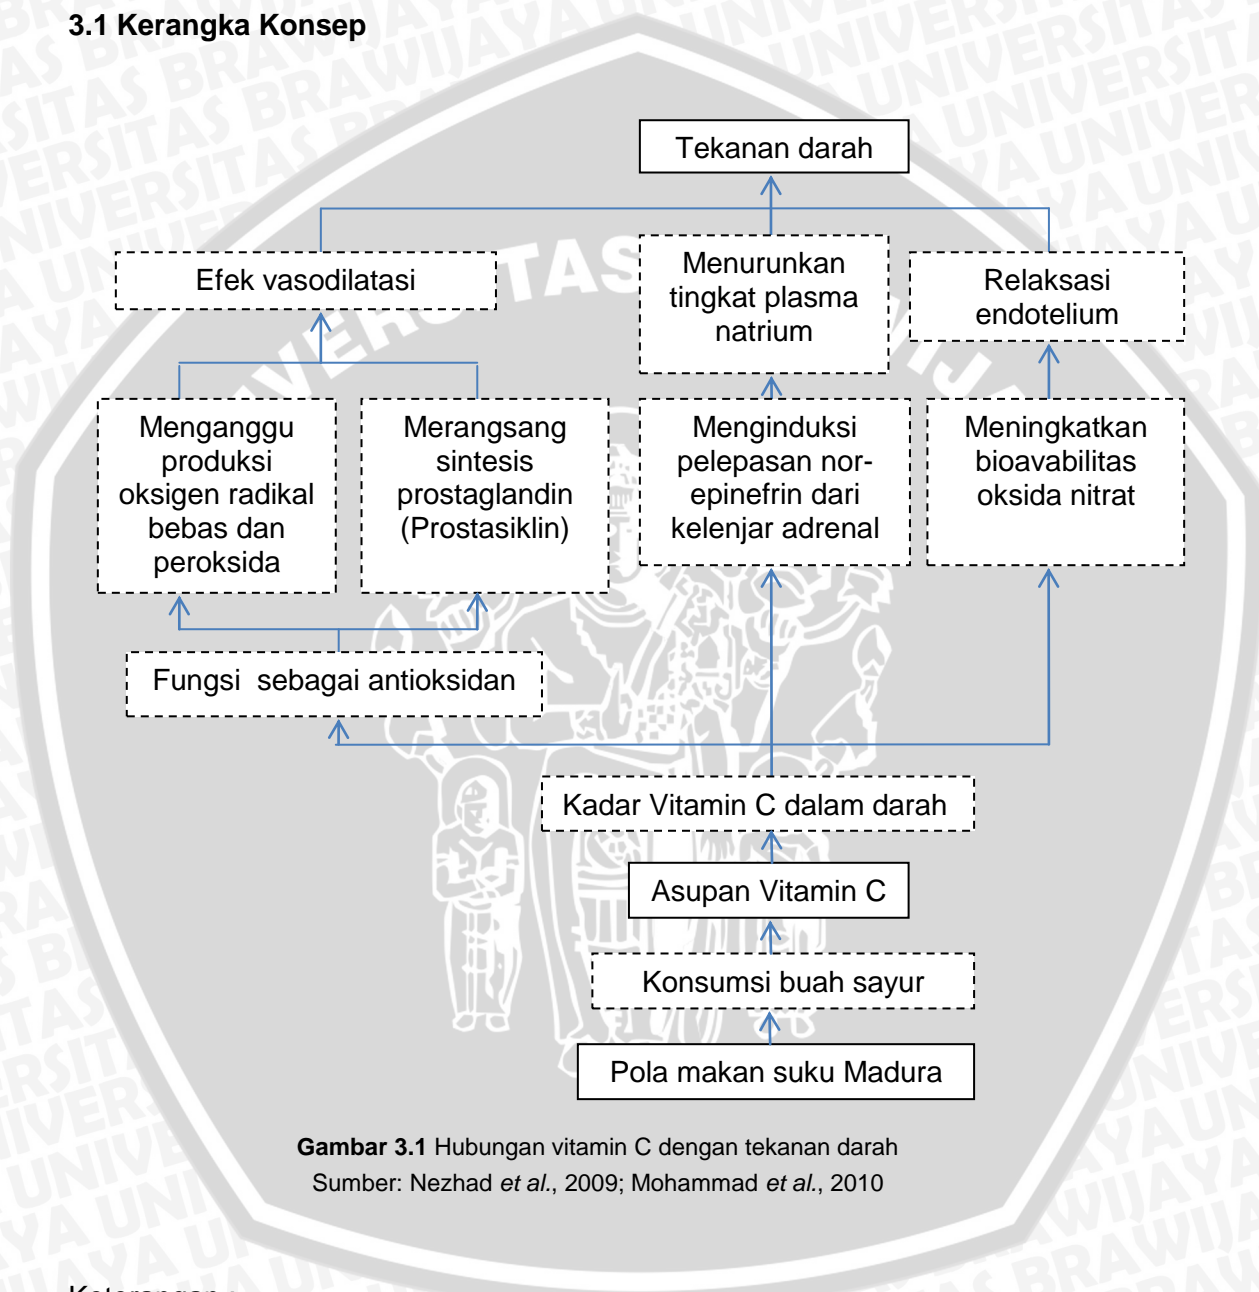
3.1 Kerangka Konsep

Tekanan darah

Efek vasodilatasi

Menurunkan tingkat plasma natrium

Relaksasi endotelium

Menganggu produksi oksigen radikal bebas dan peroksida

Merangsang sintesis prostaglandin (Prostasiklin)

Menginduksi pelepasan nor-epinefrin dari kelenjar adrenal

Meningkatkan bioavabilitas oksida nitrat

Fungsi sebagai antioksidan

Kadar Vitamin C dalam darah

Asupan Vitamin C

Konsumsi buah sayur

Pola makan suku Madura

**Gambar 3.1** Hubungan vitamin C dengan tekanan darah
Sumber: Nezhad *et al.*, 2009; Mohammad *et al.*, 2010

Keterangan :